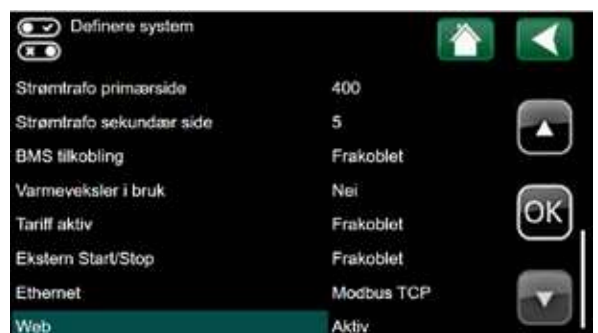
Definere system

| | |
|---|---|
| Strømtrafo primærside | 400 |
| Strømtrafo sekundær side | 5 |
| BMS tilkobling | Frakoblet |
| Varmeveksler i bruk | Nei |
| Tariff aktiv | Frakoblet |
| Ekstern Start/Stop | Frakoblet |
| Ethernet | Modbus TCP |
| Web | Aktiv |

OK